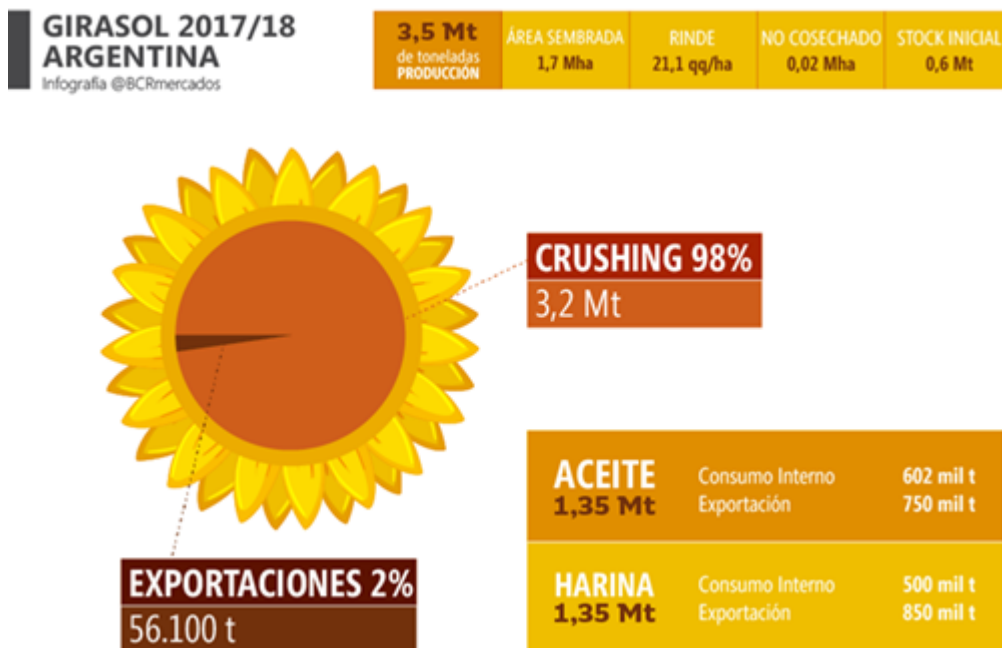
GIRASOL 2017/18
ARGENTINA
Infografía @BCRmercados

| 3,5 Mt de toneladas PRODUCCIÓN | ÁREA SEMBRADA 1,7 Mha | RINDE 21,1 qq/ha | NO COSECHADO 0,02 Mha | STOCK INICIAL 0,6 Mt |
|---|---|---|---|---|

CRUSHING 98%
3,2 Mt

ACEITE
1,35 Mt
Consumo Interno 602 mil t
Exportación 750 mil t

HARINA
1,35 Mt
Consumo Interno 500 mil t
Exportación 850 mil t

EXPORTACIONES 2%
56.100 t